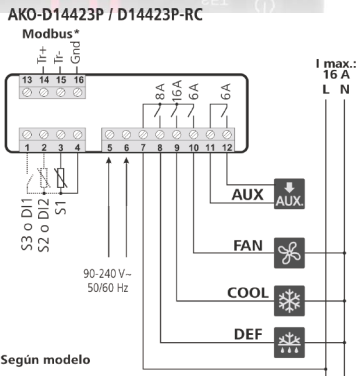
AKO-D14423P / D14423P-RC

Modbus*

Tr+ Tr- Gnd

13 14 15 16

8A 16A 6A 6A

1 2 3 4 5 6 7 8 9 10 11 12

S3 o DI1 S2 o DI2 S1

90-240 V~ 50/60 Hz

I max.: 16 A

L N

AUX AUX.

FAN

COOL

DEF

Según modelo